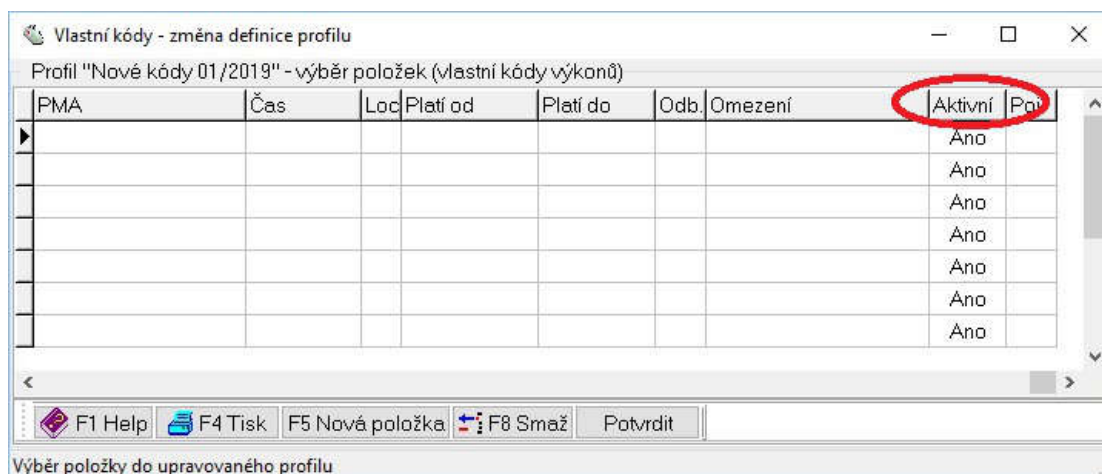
Vlastní kódy - změna definice profilu

Profil "Nové kódy 01/2019" - výběr položek (vlastní kódy výkonů)

| PMA | Čas | Loc | Platí od | Platí do | Odb. | Omezení | Aktivní | Poi |
|---|---|---|---|---|---|---|---|---|
| | | | | | | | Ano | |
| | | | | | | | Ano | |
| | | | | | | | Ano | |
| | | | | | | | Ano | |
| | | | | | | | Ano | |
| | | | | | | | Ano | |
| | | | | | | | Ano | |

F1 Help F4 Tisk F5 Nová položka F8 Smaž Potvrdit

Výběr položky do upravovaného profilu